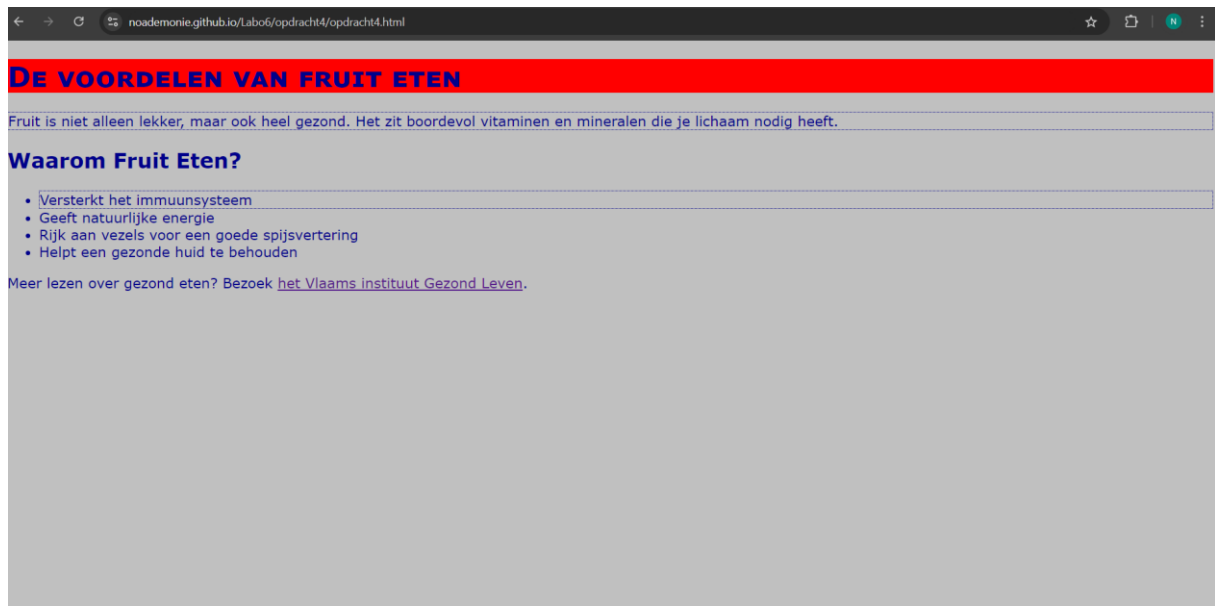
noademonie.github.io/Labo6/opdracht4/opdracht4.html

N

De voordelen van fruit eten

Fruit is niet alleen lekker, maar ook heel gezond. Het zit boordevol vitaminen en mineralen die je lichaam nodig heeft.

Waarom Fruit Eten?

- Versterkt het immuunsysteem
- Geeft natuurlijke energie
- Rijk aan vezels voor een goede spijsvertering
- Helpt een gezonde huid te behouden

Meer lezen over gezond eten? Bezoek het Vlaams instituut Gezond Leven.